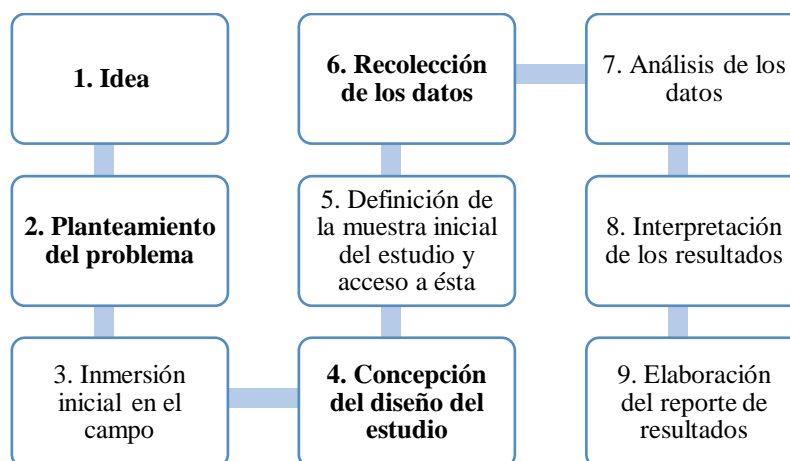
1. Idea

2. Planteamiento del problema

3. Inmersión inicial en el campo

4. Concepción del diseño del estudio

5. Definición de la muestra inicial del estudio y acceso a ésta

6. Recolección de los datos

7. Análisis de los datos

8. Interpretación de los resultados

9. Elaboración del reporte de resultados